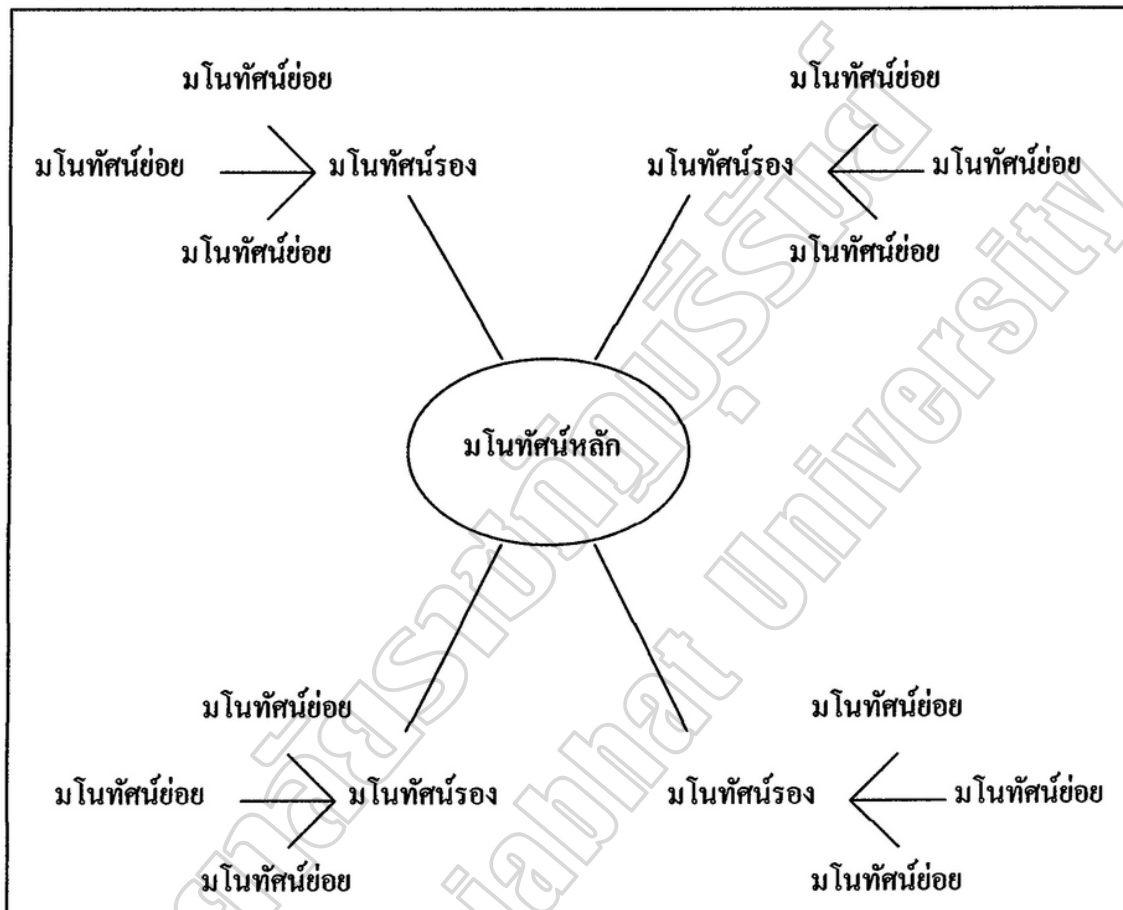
มโนทัศน์ย่อย

มโนทัศน์ย่อย มโนทัศน์รอง

มโนทัศน์ย่อย

มโนทัศน์ย่อย

มโนทัศน์รอง มโนทัศน์ย่อย

มโนทัศน์ย่อย

มโนทัศน์หลัก

มโนทัศน์ย่อย

มโนทัศน์ย่อย มโนทัศน์รอง

มโนทัศน์ย่อย

มโนทัศน์ย่อย

มโนทัศน์รอง มโนทัศน์ย่อย

มโนทัศน์ย่อย